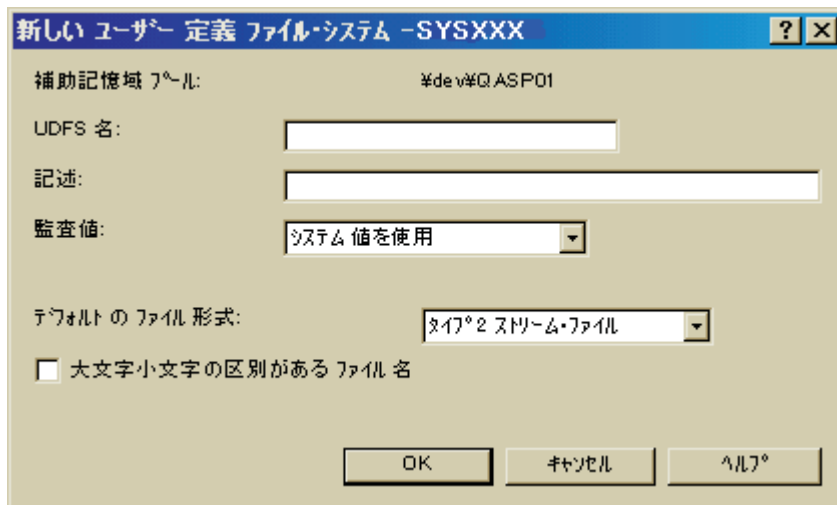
新しい ユーザー 定義 ファイル・システム -SYSXXX

?
X

補助記憶域 プール:
¥dev¥QASP01

UDFS 名:

記述:

監査値:
システム 値を使用

デフォルト の ファイル 形式:
タイプ 2 ストリーム・ファイル

大文字小文字の区別がある ファイル 名

OK
キャンセル
ヘルプ